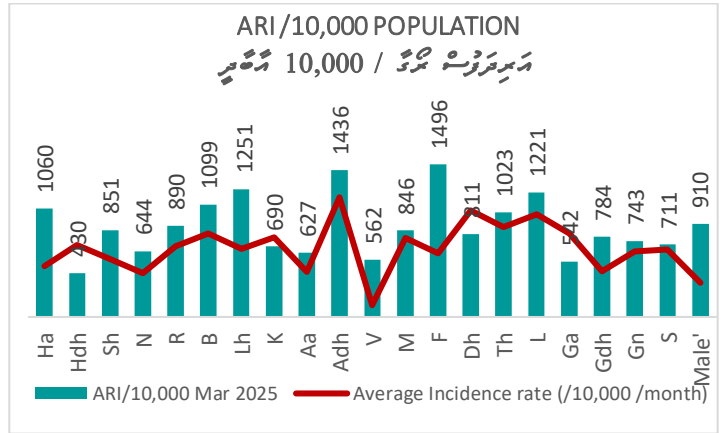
ARI /10,000 POPULATION

އޭއާރުއައި 10,000 / މީހުންނަށް

| Ha | Hdh | Sh | N | R | B | Lh | K | Aa | Adh | V | M | F | Dh | Th | L | Ga | Gdh | Gn | S | Male' |
|---|---|---|---|---|---|---|---|---|---|---|---|---|---|---|---|---|---|---|---|---|
| 1060 | 430 | 851 | 644 | 890 | 1099 | 1251 | 690 | 627 | 1436 | 562 | 846 | 1496 | 811 | 1023 | 1221 | 542 | 784 | 743 | 711 | 910 |

ARI/10,000 Mar 2025
Average Incidence rate (/10,000 /month)